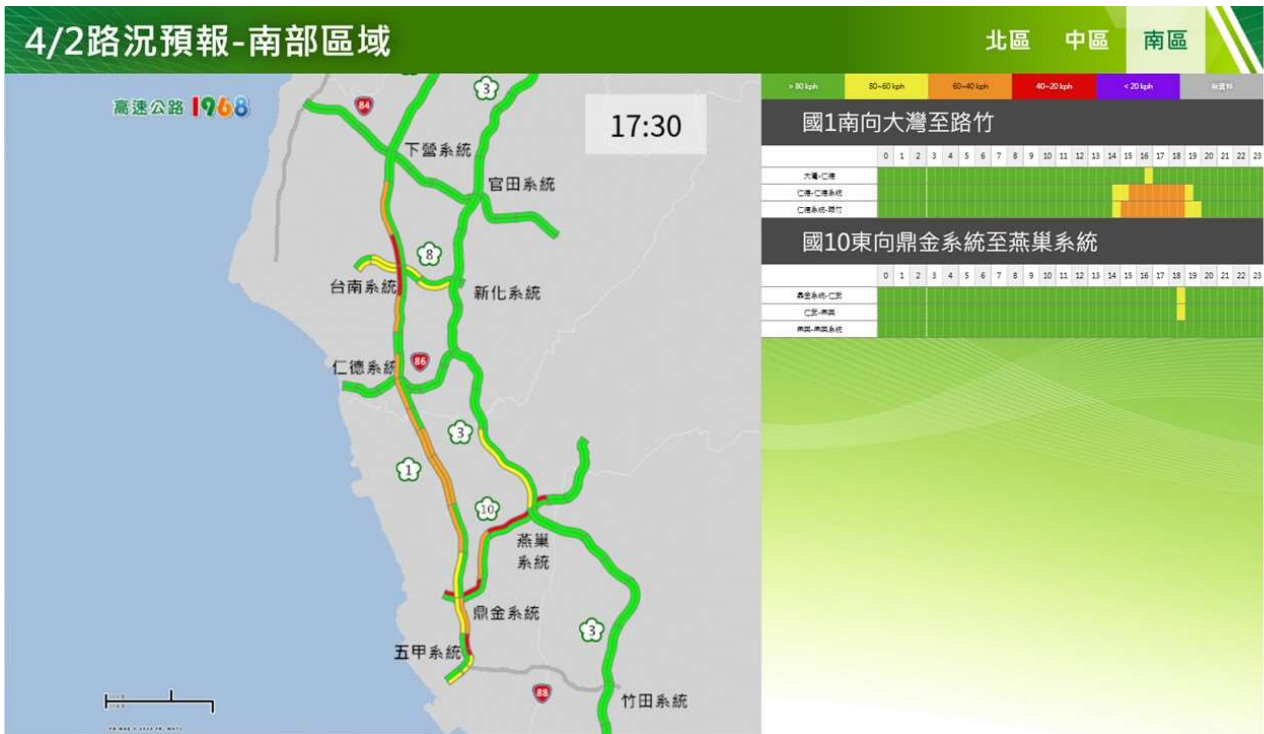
4/2路況預報-南部區域

北區 中區 南區

高速公路 1968

17:30

84

3

下營系統

官田系統

8

台南系統

新化系統

86

仁德系統

3

1

10

燕巢系統

鼎金系統

3

五甲系統

88

竹田系統

> 80 kph | 80~60 kph | 60~40 kph | 40~20 kph | < 20 kph | 無資料

國1南向大灣至路竹

| | 0 | 1 | 2 | 3 | 4 | 5 | 6 | 7 | 8 | 9 | 10 | 11 | 12 | 13 | 14 | 15 | 16 | 17 | 18 | 19 | 20 | 21 | 22 | 23 |
|---|---|---|---|---|---|---|---|---|---|---|---|---|---|---|---|---|---|---|---|---|---|---|---|---|
| 大灣-仁德 | | | | | | | | | | | | | | | | | | | | | | | | |
| 仁德-仁德系統 | | | | | | | | | | | | | | | | | | | | | | | | |
| 仁德系統-路竹 | | | | | | | | | | | | | | | | | | | | | | | | |

國10東向鼎金系統至燕巢系統

| | 0 | 1 | 2 | 3 | 4 | 5 | 6 | 7 | 8 | 9 | 10 | 11 | 12 | 13 | 14 | 15 | 16 | 17 | 18 | 19 | 20 | 21 | 22 | 23 |
|---|---|---|---|---|---|---|---|---|---|---|---|---|---|---|---|---|---|---|---|---|---|---|---|---|
| 鼎金系統-仁武 | | | | | | | | | | | | | | | | | | | | | | | | |
| 仁武-燕巢 | | | | | | | | | | | | | | | | | | | | | | | | |
| 燕巢-燕巢系統 | | | | | | | | | | | | | | | | | | | | | | | | |